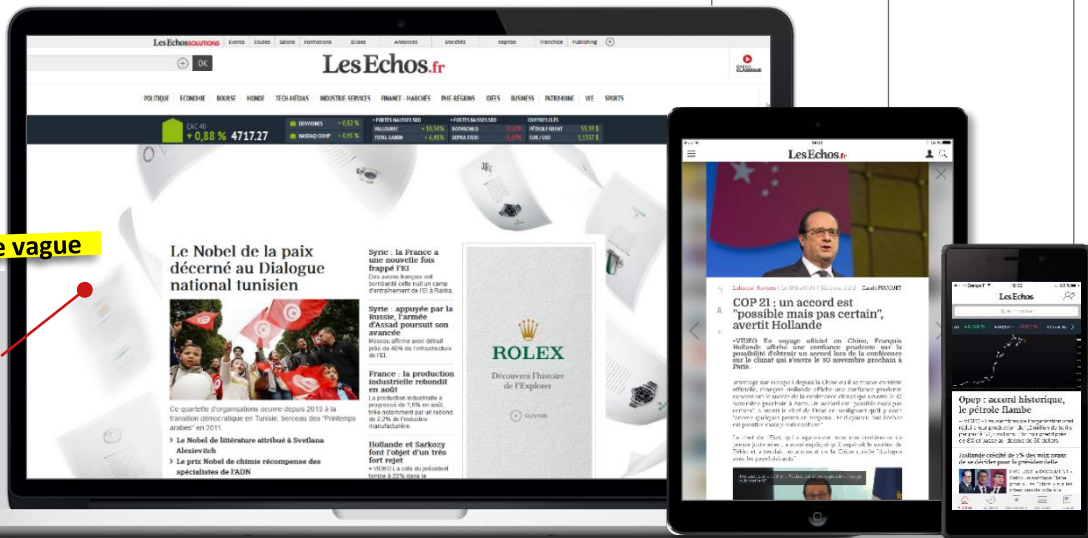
e vague

LesEchosSOLUTIONS Events Etudes Salons Formations Bilans Annonces Marchés Reprise Franchise Publishing

OK

LesEchos.fr

POLITIQUE ECONOMIE BOURSE MONDE TECH-MÉDIAS INDUSTRIE-SERVICES FINANCE-MARCHÉS PME-RÉGIONS IDÉES BUSINESS PATRIMOINE WE SPORTS

CAC 40 + 0,88 % 4717.27

DOW JONES NASDAQ COMP

Le Nobel de la paix décerné au Dialogue national tunisien

Ce quartette d'organisations oeuvre depuis 2013 à la transition démocratique en Tunisie, berceau des "Printemps arabes" en 2011.

› Le Nobel de littérature attribué à Svetlana Alexievitch

› Le prix Nobel de chimie récompense des spécialistes de l'ADN

Syrie : la France a une nouvelle fois frappé l'EI

Syrie : appuyée par la Russie, l'armée d'Assad poursuit son avancée

France : la production industrielle rebondit en août

Hollande et Sarkozy font l'objet d'un très fort rejet

ROLEX

Découvrez l'histoire de l'Explorer

LesEchos.fr

COP 21 : un accord est "possible mais pas certain", avertit Hollande

LesEchos

Opep : accord historique, le pétrole flambe